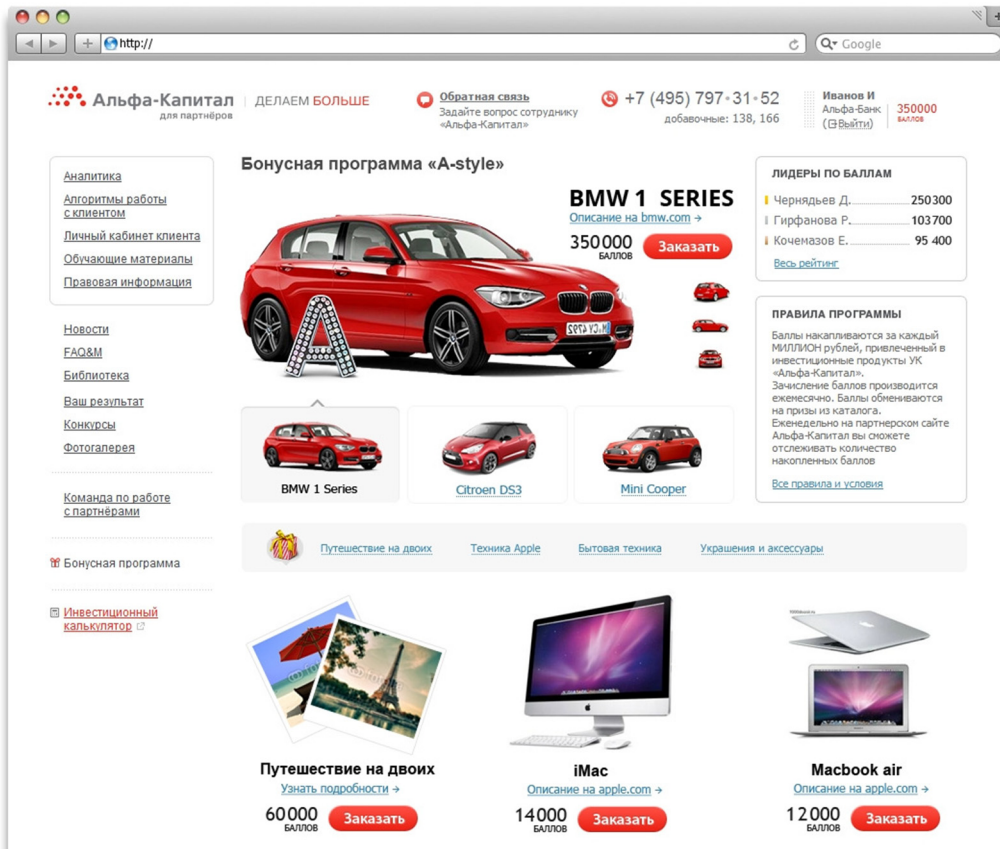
http://

Google

Альфа-Капитал для партнёров | ДЕЛАЕМ БОЛЬШЕ

Обратная связь
Задайте вопрос сотруднику «Альфа-Капитал»

+7 (495) 797-31-52
добавочные: 138, 166

Иванов И
Альфа-Банк
(Выйти)

350000 БАЛЛОВ

Аналитика
Алгоритмы работы с клиентом
Личный кабинет клиента
Обучающие материалы
Правовая информация

Новости
FAQ&M
Библиотека
Ваш результат
Конкурсы
Фотогалерея

Команда по работе с партнёрами

Бонусная программа

Инвестиционный калькулятор

Бонусная программа «A-style»

BMW 1 SERIES
Описание на bmw.com →
350000 БАЛЛОВ
Заказать

BMW 1 Series
Citroen DS3
Mini Cooper

ЛИДЕРЫ ПО БАЛЛАМ
Чернядьев Д. 250300
Гирфанова Р. 103700
Кочемазов Е. 95 400
Весь рейтинг

ПРАВИЛА ПРОГРАММЫ
Баллы накапливаются за каждый МИЛЛИОН рублей, привлеченный в инвестиционные продукты УК «Альфа-Капитал».
Зачисление баллов производится ежемесячно. Баллы обмениваются на призы из каталога.
Еженедельно на партнерском сайте Альфа-Капитал вы сможете отслеживать количество накопленных баллов
Все правила и условия

Путешествие на двоих
Техника Apple
Бытовая техника
Украшения и аксессуары

Путешествие на двоих
Узнать подробности →
60000 БАЛЛОВ
Заказать

iMac
Описание на apple.com →
14000 БАЛЛОВ
Заказать

Macbook air
Описание на apple.com →
12000 БАЛЛОВ
Заказать